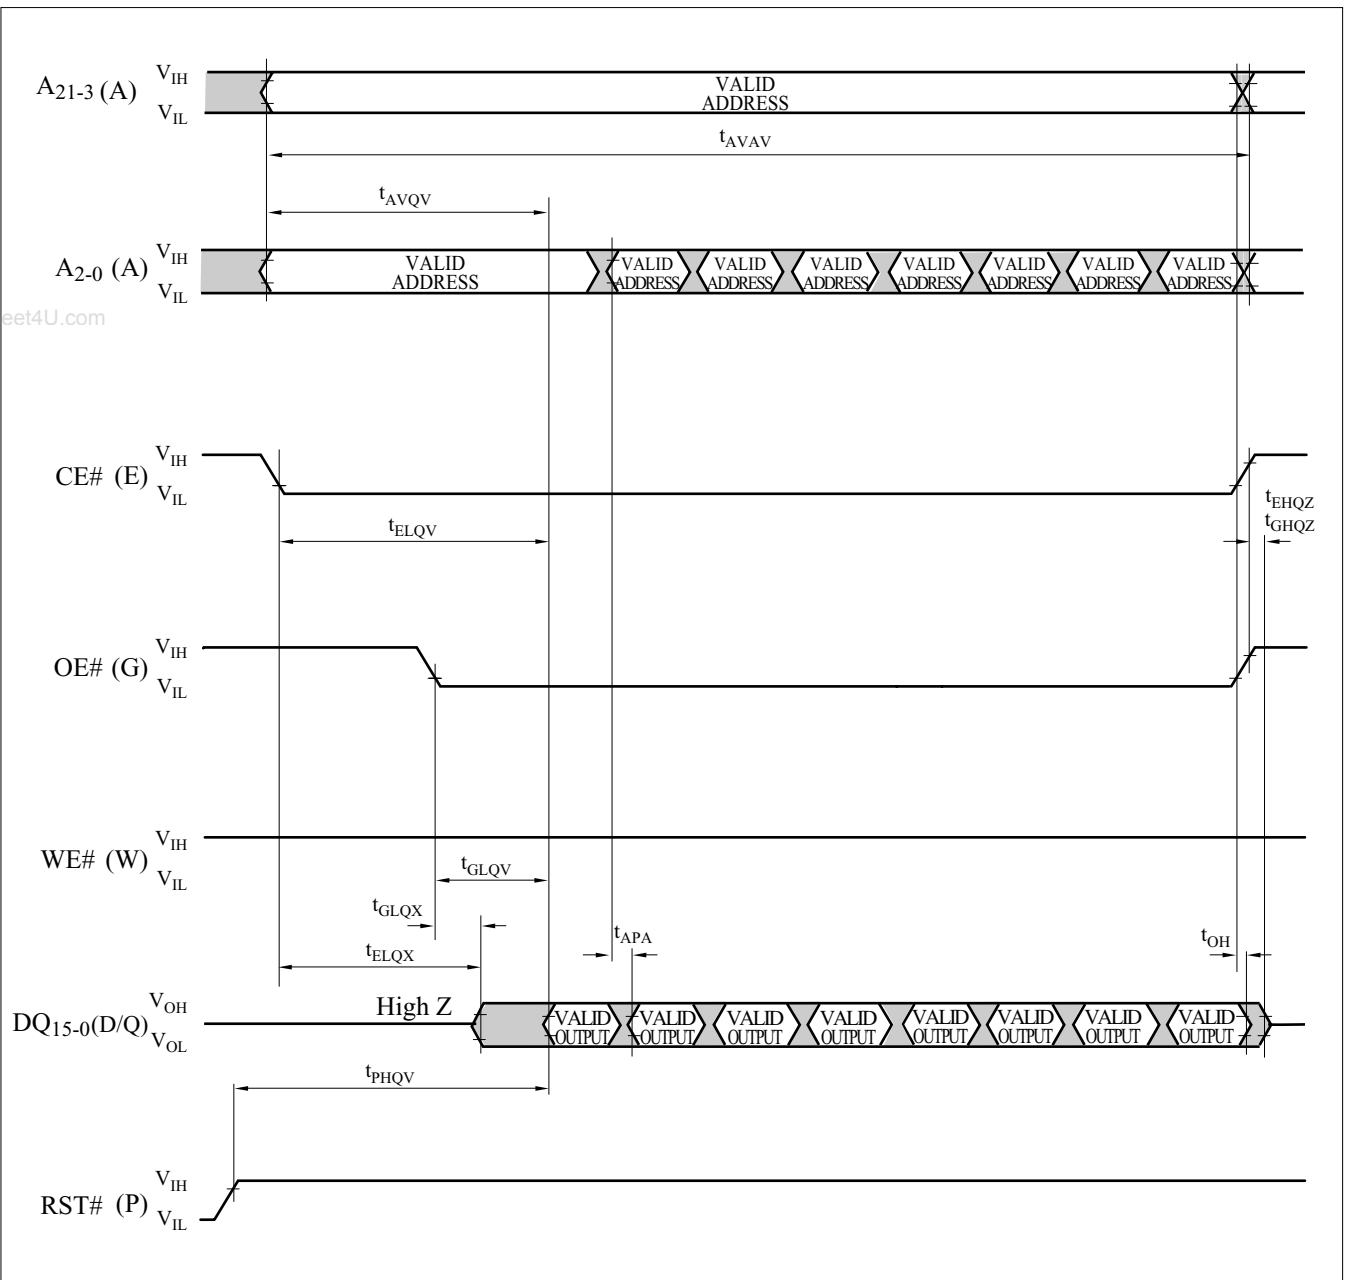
$A_{21-3}$ (A) $V_{IH}$ $V_{IL}$

VALID ADDRESS

$t_{AVAV}$

$t_{AVQV}$

$A_{2-0}$ (A) $V_{IH}$ $V_{IL}$

VALID ADDRESS

VALID ADDRESS VALID ADDRESS VALID ADDRESS VALID ADDRESS VALID ADDRESS VALID ADDRESS VALID ADDRESS

eet4U.com

CE# (E) $V_{IH}$ $V_{IL}$

$t_{ELQV}$

$t_{EHQZ}$
$t_{GHQZ}$

OE# (G) $V_{IH}$ $V_{IL}$

WE# (W) $V_{IH}$ $V_{IL}$

$t_{GLQV}$

$t_{GLQX}$

$t_{APA}$

$t_{ELQX}$

$t_{OH}$

$DQ_{15-0}$(D/Q) $V_{OH}$ $V_{OL}$

High Z

VALID OUTPUT VALID OUTPUT VALID OUTPUT VALID OUTPUT VALID OUTPUT VALID OUTPUT VALID OUTPUT VALID OUTPUT

$t_{PHQV}$

RST# (P) $V_{IH}$ $V_{IL}$